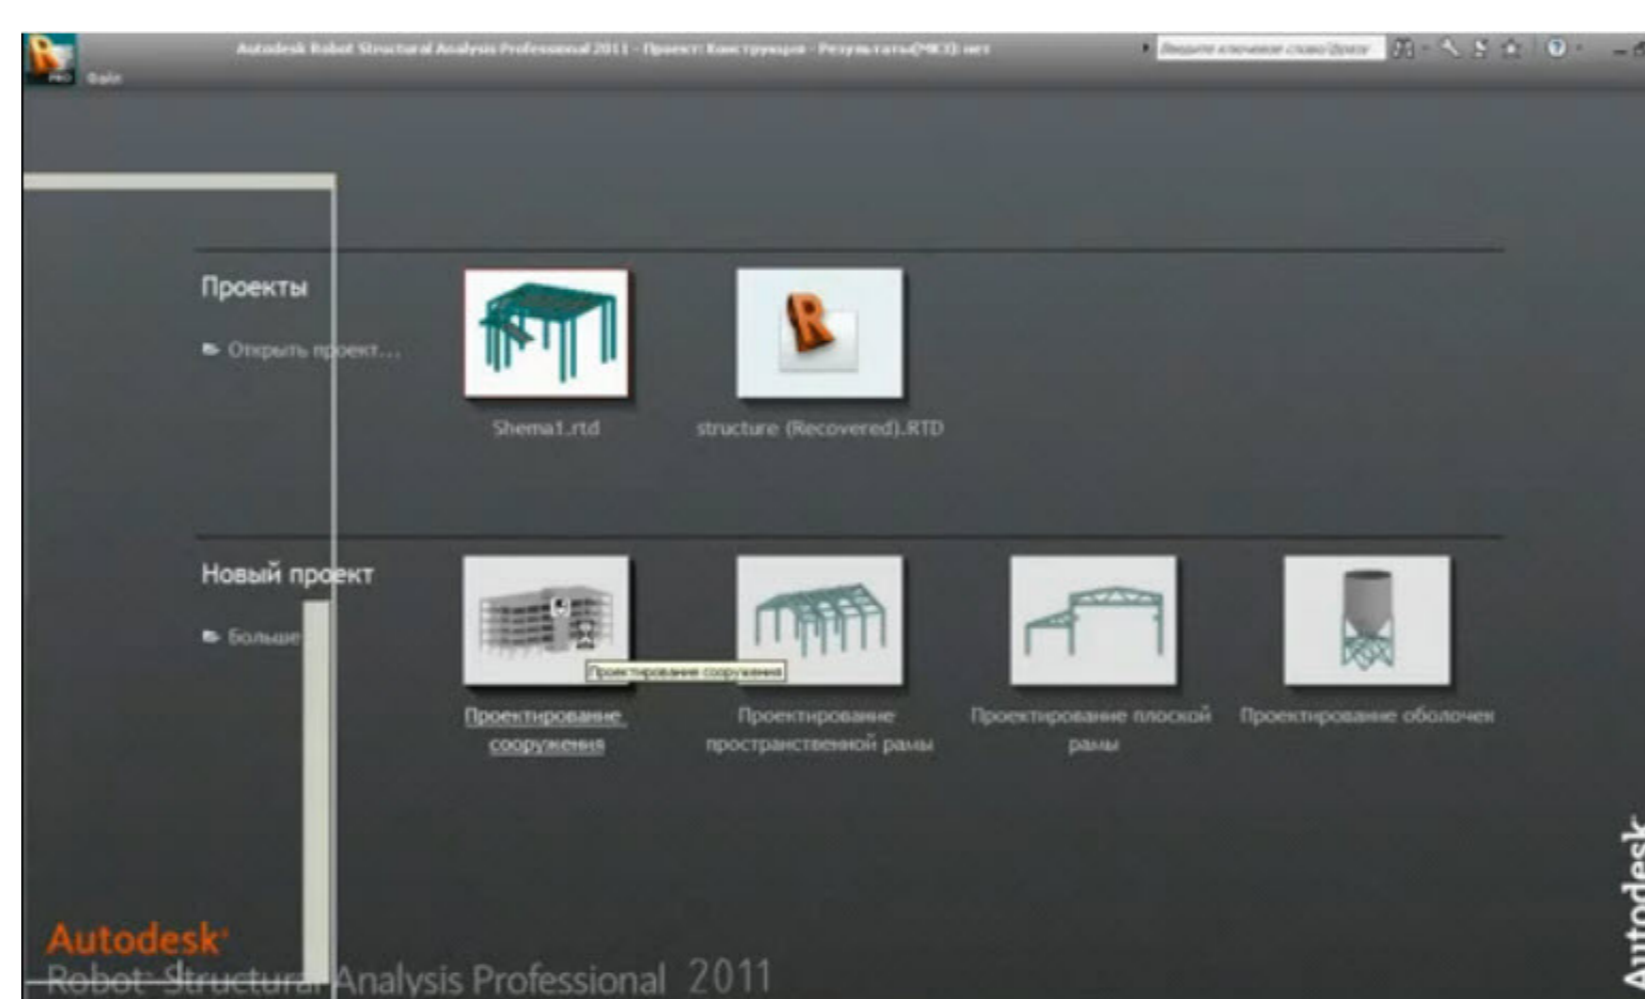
Autodesk Robot Structural Analysis Professional 2011 - Проект: Конструкция - Результаты(МКЭ): нет

Введите ключевое слово/фразу

Файл

Проекты

Открыть проект...

Shema1.rtd

structure (Recovered).RTD

Новый проект

Больше

Проектирование сооружения

Проектирование сооружения

Проектирование пространственной рамы

Проектирование плоской рамы

Проектирование оболочек

Autodesk

Robot Structural Analysis Professional 2011

Autodesk